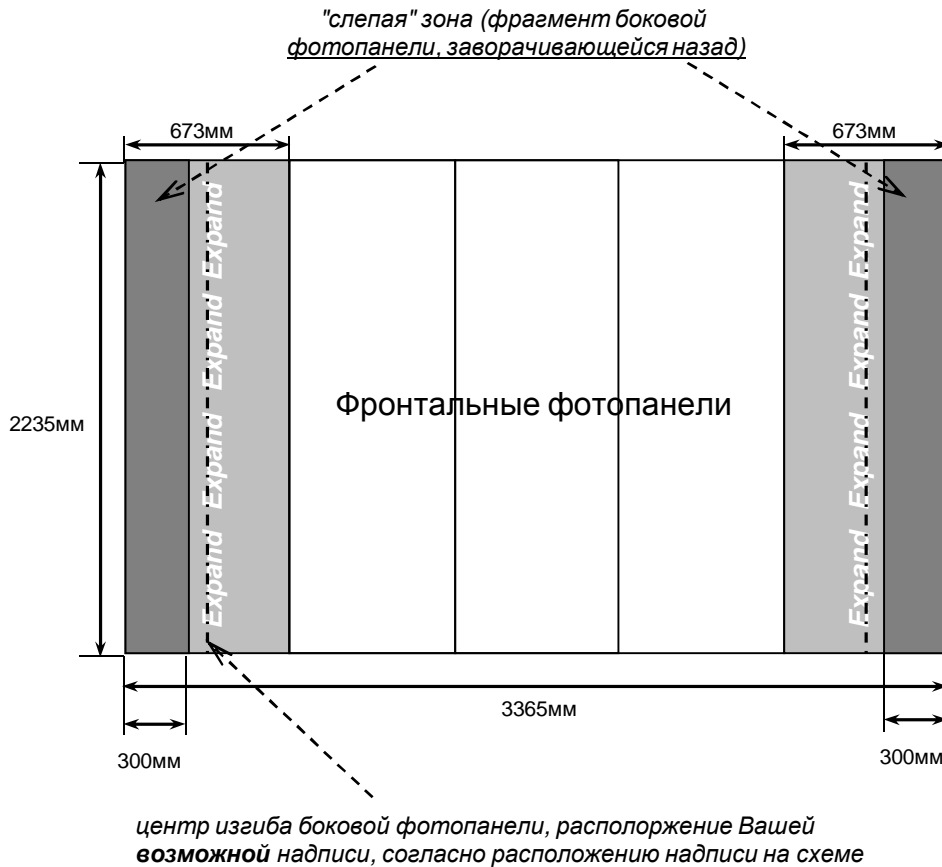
"слепая" зона (фрагмент боковой фотопанели, заворачивающейся назад)

673мм

673мм

Expand Expand Expand Expand

Expand Expand Expand Expand

2235мм

Фронтальные фотопанели

3365мм

300мм

300мм

центр изгиба боковой фотопанели, распоторжение Вашей **возможной** надписи, согласно расположению надписи на схеме